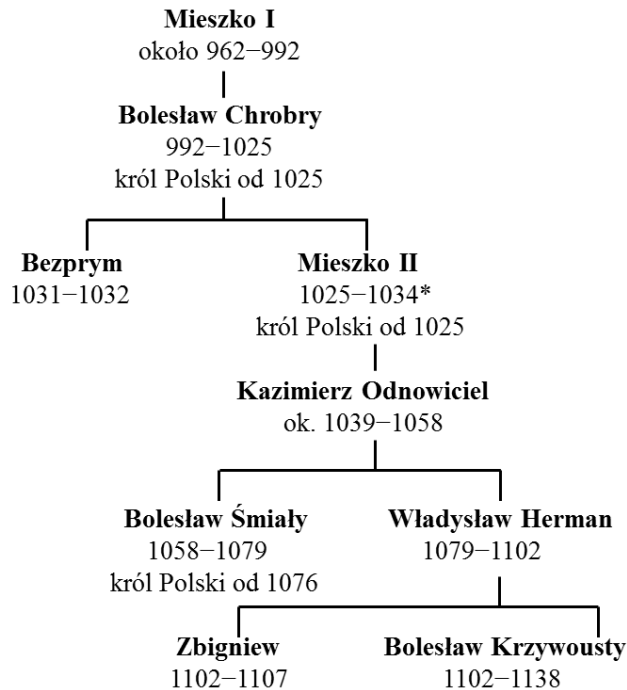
**Mieszko I**
około 962–992

**Bolesław Chrobry**
992–1025
król Polski od 1025

**Bezprym**
1031–1032

**Mieszko II**
1025–1034*
król Polski od 1025

**Kazimierz Odnowiciel**
ok. 1039–1058

**Bolesław Śmiały**
1058–1079
król Polski od 1076

**Władysław Herman**
1079–1102

**Zbigniew**
1102–1107

**Bolesław Krzywousty**
1102–1138